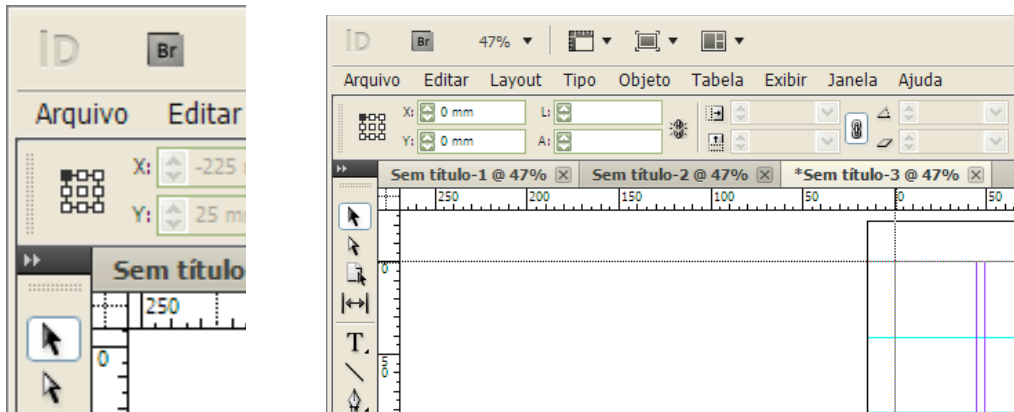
ID Br

Arquivo Editar

X: -225

Y: 25 m

Sem títul

250

0

ID Br 47%

Arquivo Editar Layout Tipo Objeto Tabela Exibir Janela Ajuda

X: 0 mm L:

Y: 0 mm A:

Sem título-1 @ 47% Sem título-2 @ 47% *Sem título-3 @ 47%

250 200 150 100 50 0 50

0

50

T